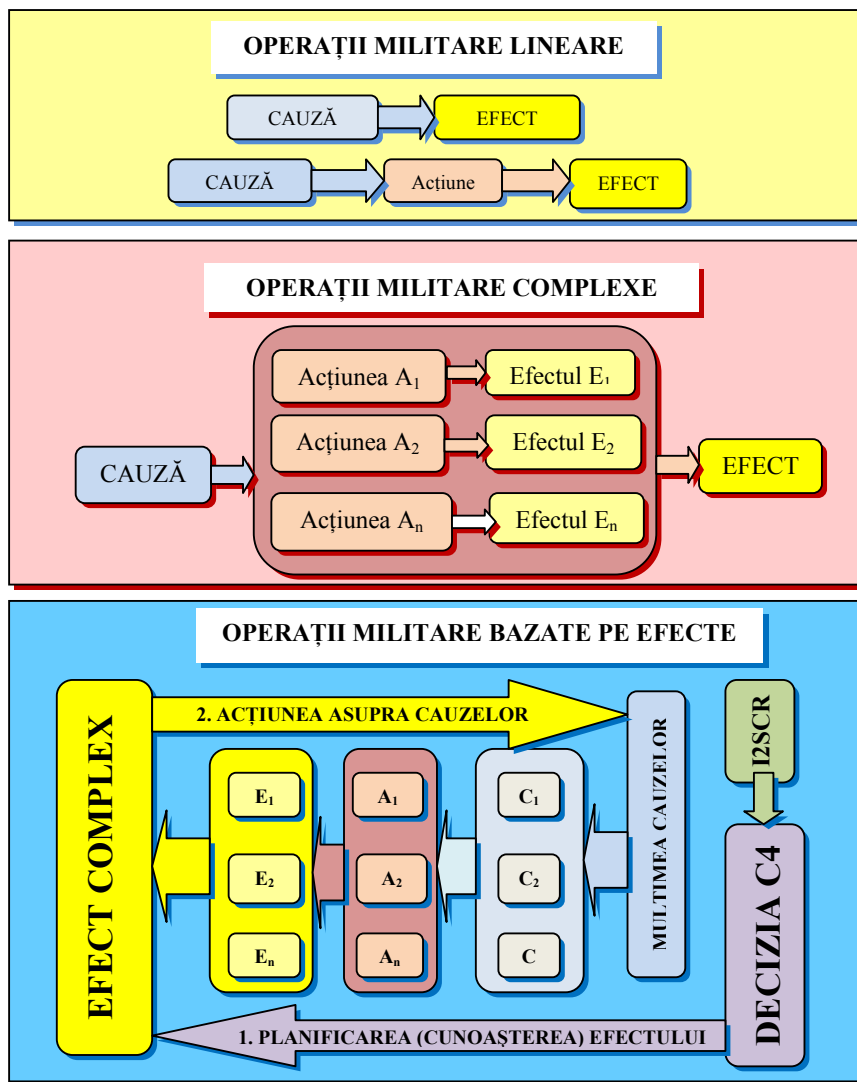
OPERAȚII MILITARE LINEARE

CAUZĂ

EFECT

CAUZĂ

Acțiune

EFECT

OPERAȚII MILITARE COMPLEXE

CAUZĂ

Acțiunea $A_1$

Efectul $E_1$

Acțiunea $A_2$

Efectul $E_2$

Acțiunea $A_n$

Efectul $E_n$

EFECT

OPERAȚII MILITARE BAZATE PE EFECTE

EFECT COMPLEX

2. ACȚIUNEA ASUPRA CAUZELOR

MULTIMEA CAUZELOR

I2SCR

$E_1$

$E_2$

$E_n$

$A_1$

$A_2$

$A_n$

$C_1$

$C_2$

C

DECIZIA C4

1. PLANIFICAREA (CUNOAȘTEREA) EFECTULUI